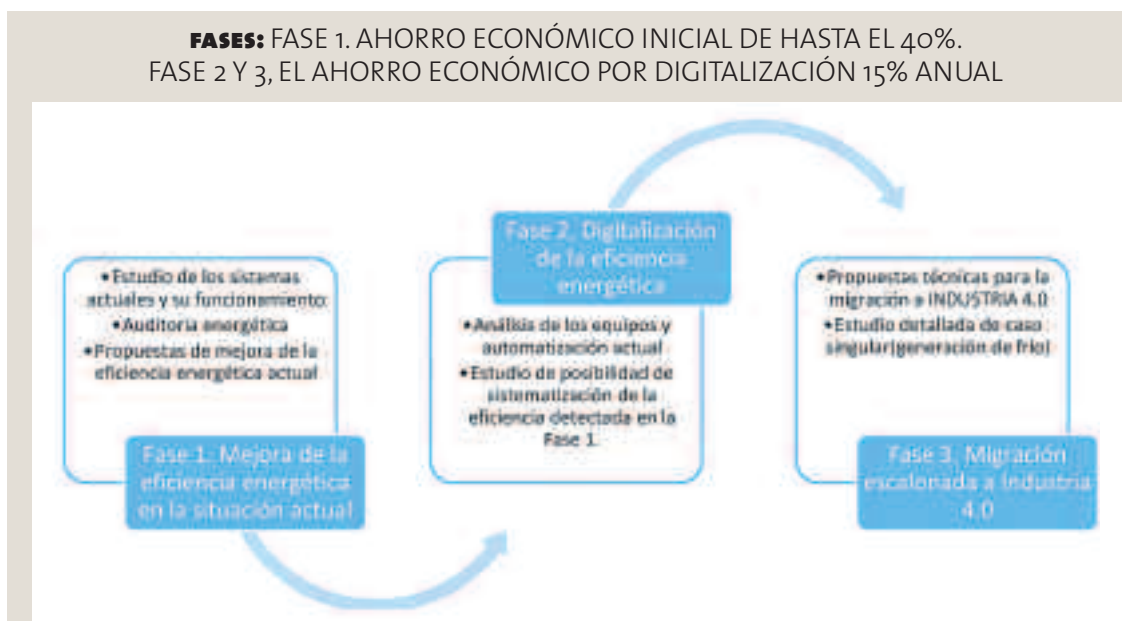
**FASES:** FASE 1. AHORRO ECONÓMICO INICIAL DE HASTA EL 40%. FASE 2 Y 3, EL AHORRO ECONÓMICO POR DIGITALIZACIÓN 15% ANUAL

•Estudio de los sistemas actuales y su funcionamiento:
•Auditoria energética
•Propuestas de mejora de la eficiencia energética actual

Fase 1. Mejora de la eficiencia energética en la situación actual

Fase 2. Digitalización de la eficiencia energética

•Análisis de los equipos y automatización actual
•Estudio de posibilidad de sistematización de la eficiencia detectada en la Fase 1

•Propuestas técnicas para la migración a INDUSTRIA 4.0
•Estudio detallado de caso singular(generación de frio)

Fase 3. Migración escalonada a Industria 4.0